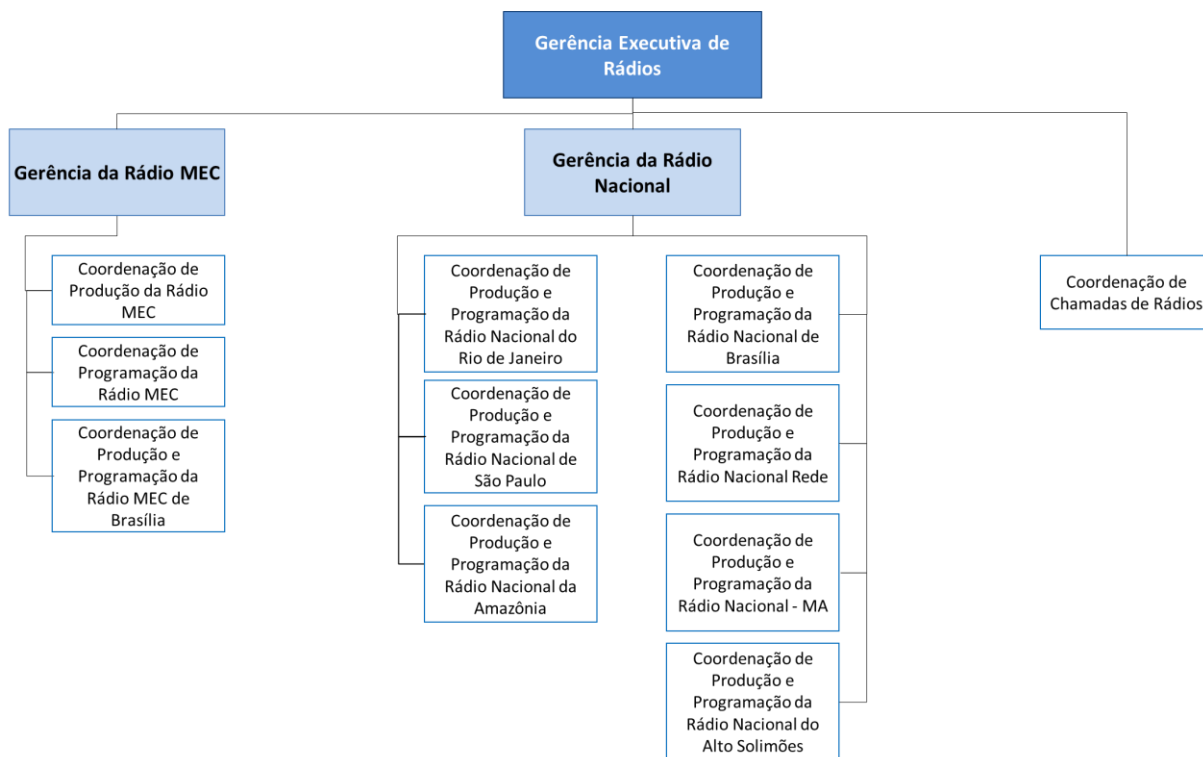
Gerência Executiva de Rádios

Gerência da Rádio MEC

Coordenação de Produção da Rádio MEC

Coordenação de Programação da Rádio MEC

Coordenação de Produção e Programação da Rádio MEC de Brasília

Gerência da Rádio Nacional

Coordenação de Produção e Programação da Rádio Nacional do Rio de Janeiro

Coordenação de Produção e Programação da Rádio Nacional de São Paulo

Coordenação de Produção e Programação da Rádio Nacional da Amazônia

Coordenação de Produção e Programação da Rádio Nacional de Brasília

Coordenação de Produção e Programação da Rádio Nacional Rede

Coordenação de Produção e Programação da Rádio Nacional - MA

Coordenação de Produção e Programação da Rádio Nacional do Alto Solimões

Coordenação de Chamadas de Rádios